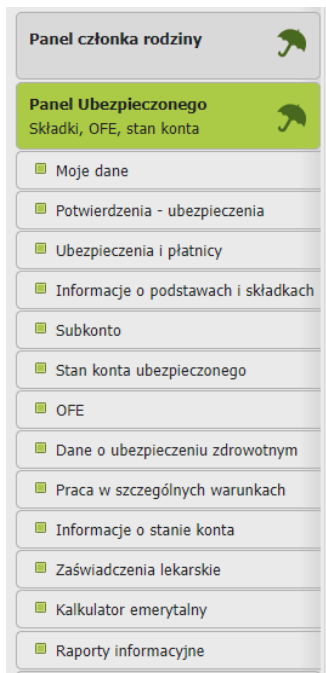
Panel członka rodziny

Panel Ubezpieczonego
Składki, OFE, stan konta

Moje dane

Potwierdzenia - ubezpieczenia

Ubezpieczenia i płatnicy

Informacje o podstawach i składkach

Subkonto

Stan konta ubezpieczonego

OFE

Dane o ubezpieczeniu zdrowotnym

Praca w szczególnych warunkach

Informacje o stanie konta

Zaświadczenia lekarskie

Kalkulator emerytalny

Raporty informacyjne